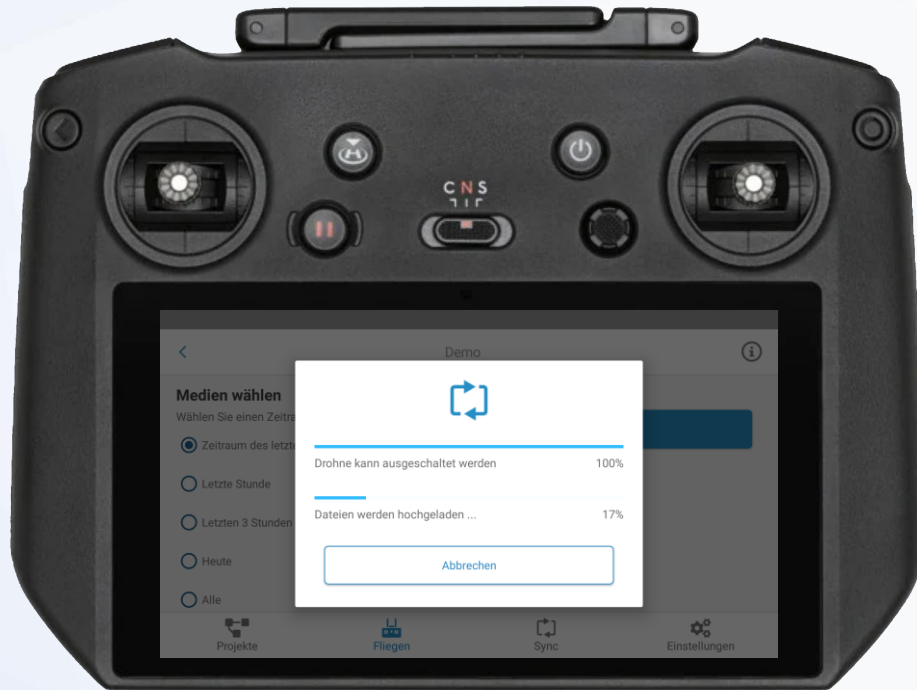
C N S

Demo

Medien wählen

Wählen Sie einen Zeitra

Zeitraum des letzt

Letzte Stunde

Letzten 3 Stunden

Heute

Alle

Drohne kann ausgeschaltet werden 100%

Dateien werden hochgeladen ... 17%

Abbrechen

Projekte

Fliegen

Sync

Einstellungen